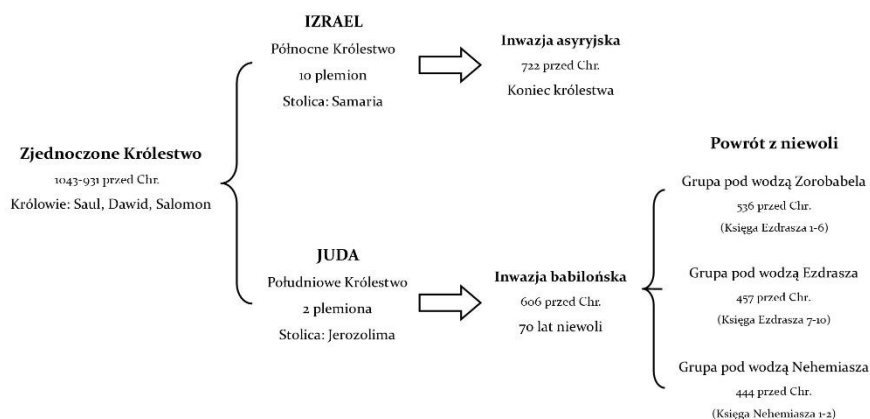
Zjednoczone Królestwo
1043-931 przed Chr.
Królowie: Saul, Dawid, Salomon

IZRAEL
Północne Królestwo
10 plemion
Stolica: Samaria

Inwazja asyryjska
722 przed Chr.
Koniec królestwa

JUDA
Południowe Królestwo
2 plemiona
Stolica: Jerozolima

Inwazja babilońska
606 przed Chr.
70 lat niewoli

Powrót z niewoli

Grupa pod wodzą Zorobabela
536 przed Chr.
(Księga Ezdrasza 1-6)

Grupa pod wodzą Ezdrasza
457 przed Chr.
(Księga Ezdrasza 7-10)

Grupa pod wodzą Nehemiasza
444 przed Chr.
(Księga Nehemiasza 1-2)